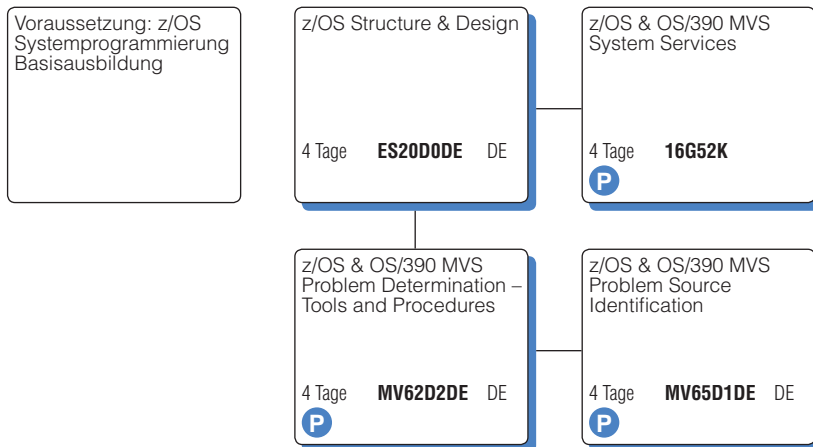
Voraussetzung: z/OS Systemprogrammierung Basisausbildung

z/OS Structure & Design

4 Tage **ES20D0DE** DE

z/OS & OS/390 MVS System Services

4 Tage **16G52K**

P

z/OS & OS/390 MVS Problem Determination – Tools and Procedures

4 Tage **MV62D2DE** DE

P

z/OS & OS/390 MVS Problem Source Identification

4 Tage **MV65D1DE** DE

P